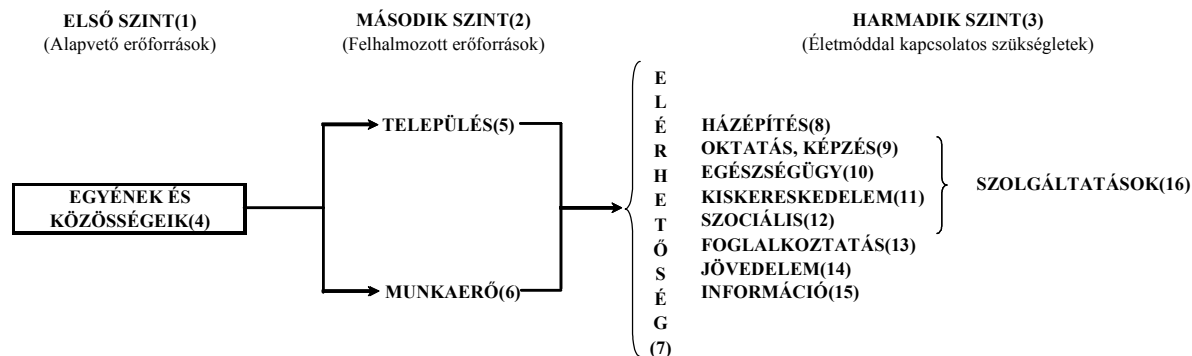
ELSŐ SZINT(1)
(Alapvető erőforrások)

MÁSODIK SZINT(2)
(Felhalmozott erőforrások)

HARMADIK SZINT(3)
(Életmóddal kapcsolatos szükségletek)

EGYÉNEK ÉS KÖZÖSSÉGEIK(4)

TELEPÜLÉS(5)

MUNKAERŐ(6)

E
L
É
R
H
E
T
Ő
S
É
G
(7)

HÁZÉPÍTÉS(8)
OKTATÁS, KÉPZÉS(9)
EGÉSZSÉGÜGY(10)
KISKERESKEDELEM(11)
SZOCIÁLIS(12)
FOGLALKOZTATÁS(13)
JÖVEDELEM(14)
INFORMÁCIÓ(15)

SZOLGÁLTATÁSOK(16)